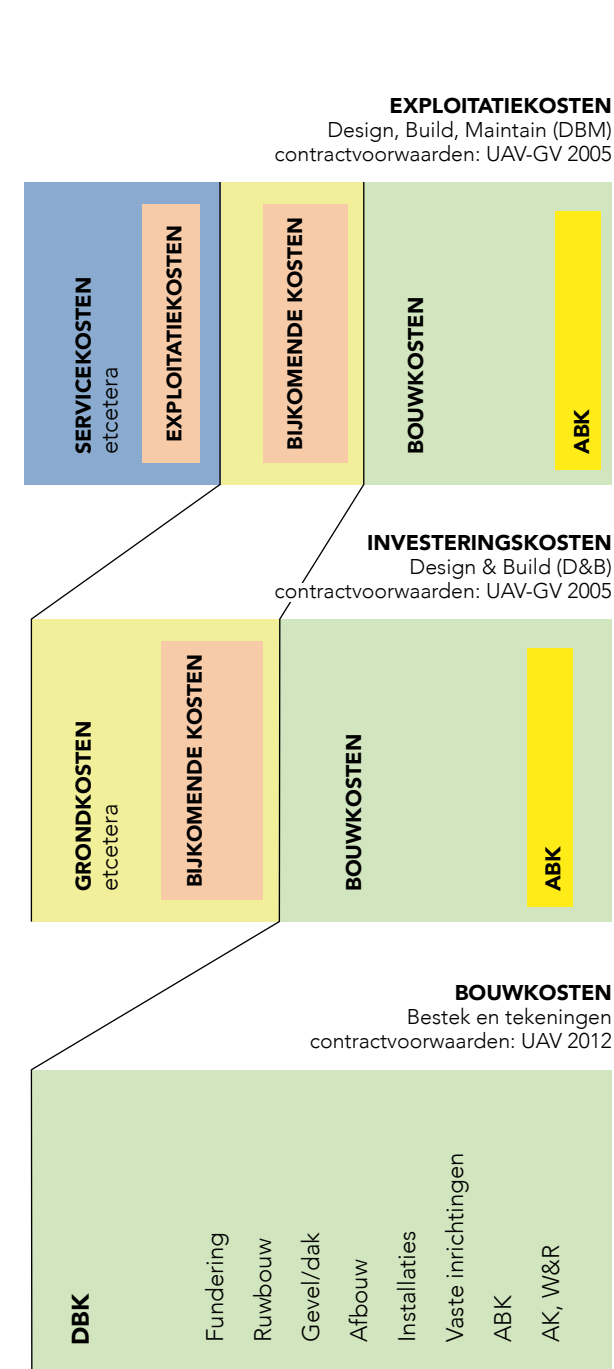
EXPLOITATIEKOSTEN
Design, Build, Maintain (DBM)
contractvoorwaarden: UAV-GV 2005

SERVICEKOSTEN
etcetera

EXPLOITATIEKOSTEN

BIJKOMENDE KOSTEN

BOUWKOSTEN

ABK

INVESTERINGSKOSTEN
Design & Build (D&B)
contractvoorwaarden: UAV-GV 2005

GRONDKOSTEN
etcetera

BIJKOMENDE KOSTEN

BOUWKOSTEN

ABK

BOUWKOSTEN
Bestek en tekeningen
contractvoorwaarden: UAV 2012

DBK

Fundering

Ruwbouw

Gevel/dak

Afbouw

Installaties

Vaste inrichtingen

ABK

AK, W&R